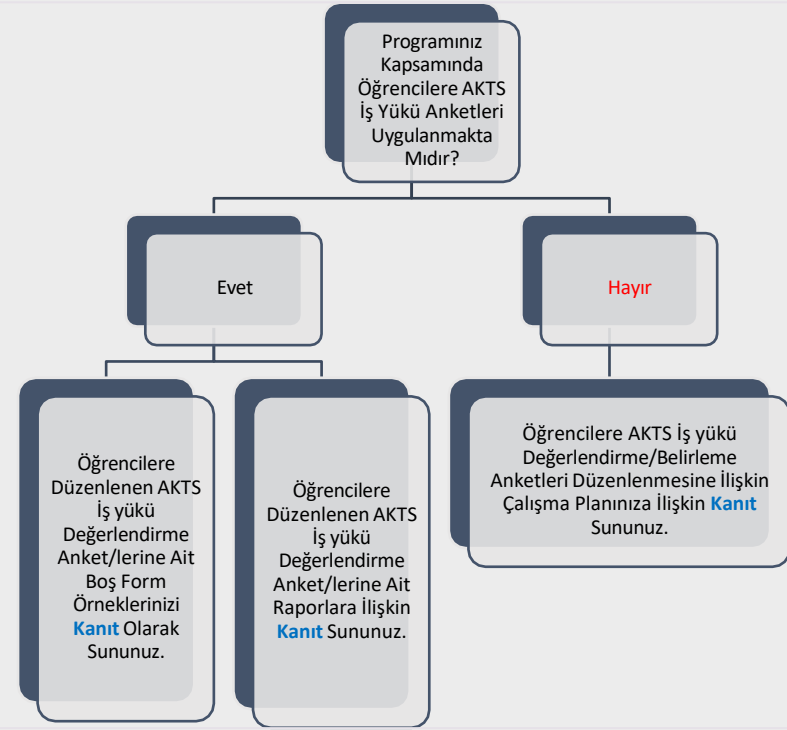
Programınız Kapsamında Öğrencilere AKTS İş Yükü Anketleri Uygulanmakta Mıdır?

Evet

Hayır

Öğrencilere Düzenlenen AKTS İş yükü Değerlendirme Anket/lerine Ait Boş Form Örneklerinizi Kanıt Olarak Sununuz.

Öğrencilere Düzenlenen AKTS İş yükü Değerlendirme Anket/lerine Ait Raporlara İlişkin Kanıt Sununuz.

Öğrencilere AKTS İş yükü Değerlendirme/Belirleme Anketleri Düzenlenmesine İlişkin Çalışma Planınıza İlişkin Kanıt Sununuz.